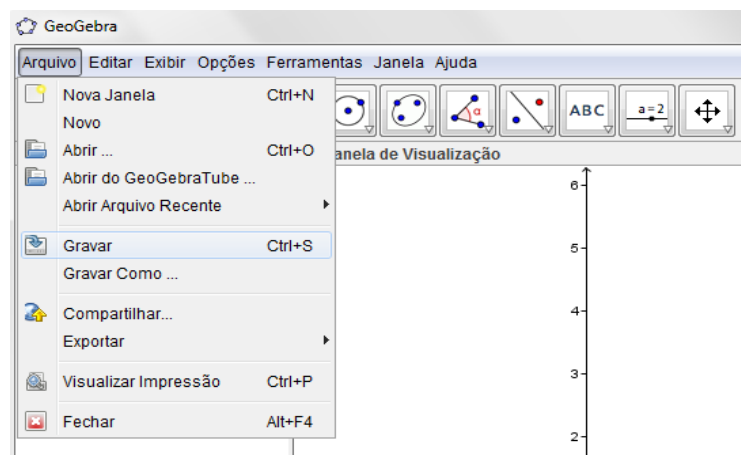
GeoGebra

Arquivo Editar Exibir Opções Ferramentas Janela Ajuda

Nova Janela Ctrl+N
Novo
Abrir ... Ctrl+O
Abrir do GeoGebraTube ...
Abrir Arquivo Recente

Gravar Ctrl+S
Gravar Como ...

Compartilhar...
Exportar

Visualizar Impressão Ctrl+P

Fechar Alt+F4

α
ABC
a = 2

anela de Visualização

6
5
4
3
2